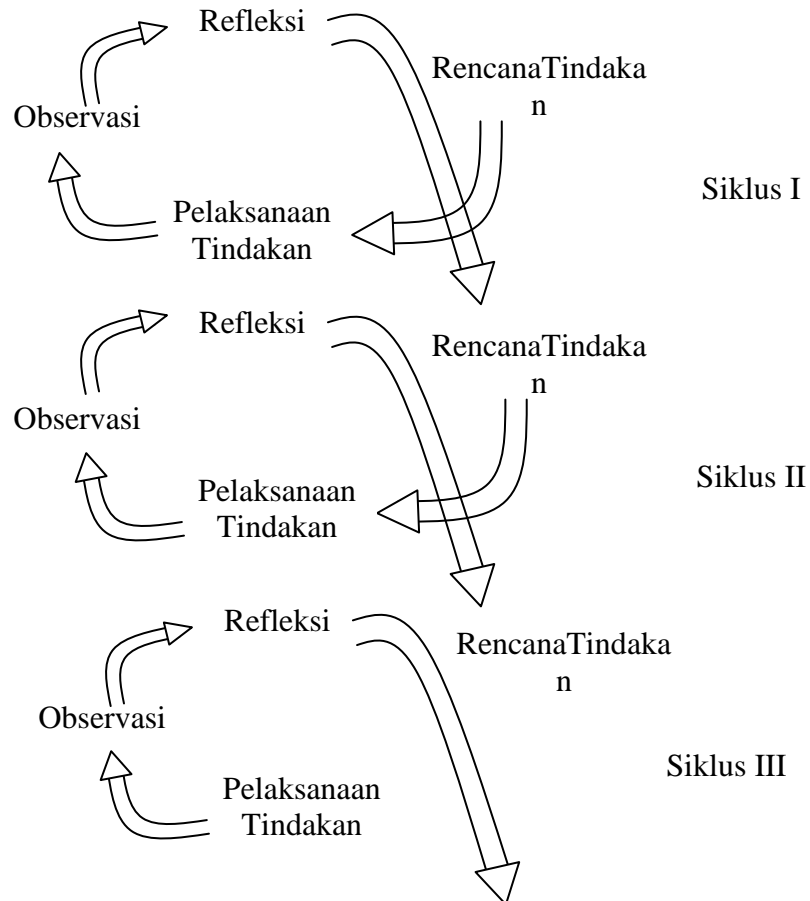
Refleksi

RencanaTindakan

Observasi

Siklus I

Pelaksanaan Tindakan

Refleksi

RencanaTindakan

Observasi

Siklus II

Pelaksanaan Tindakan

Refleksi

RencanaTindakan

Observasi

Siklus III

Pelaksanaan Tindakan